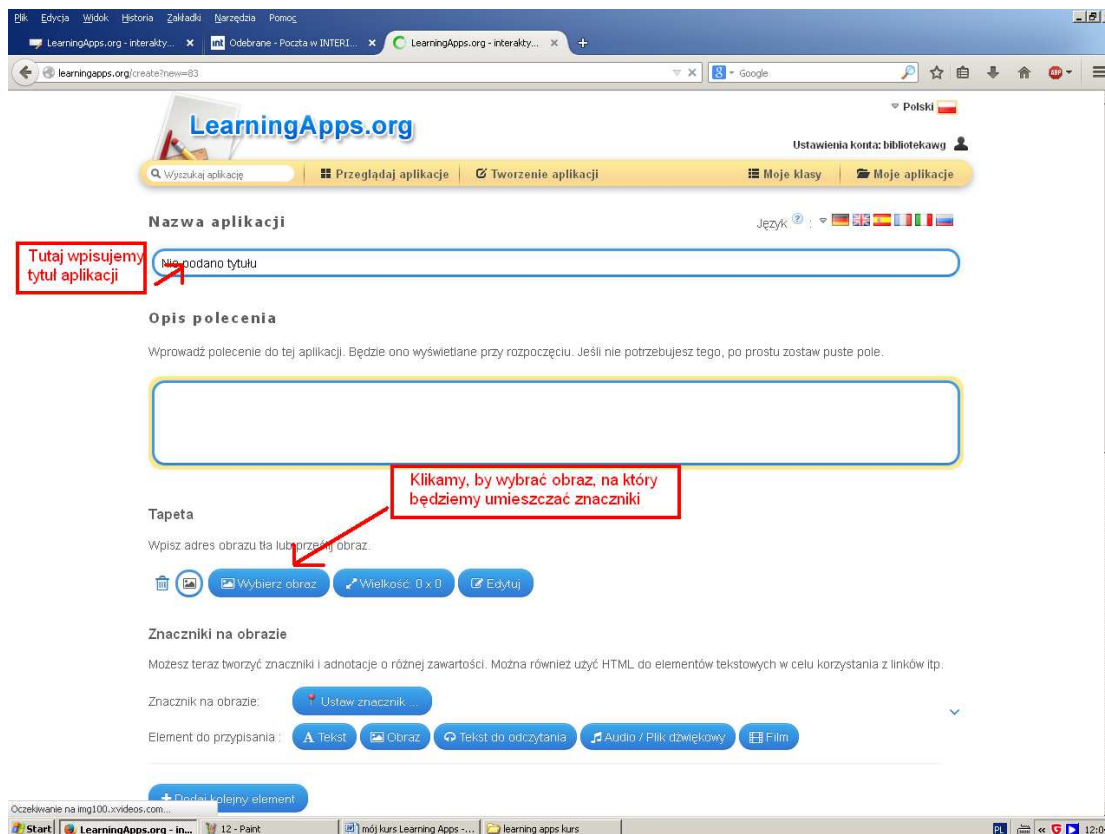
Plik Edycja Widok Historia Zakładki Narzędzia Pomoc

LearningApps.org - interakty... × Odebrane - Poczta w INTERI... × LearningApps.org - interakty... × +

learningapps.org/create?new=83

Google

Polski

LearningApps.org

Ustawienia konta: bibliotekawg

Wyszukaj aplikację

Przeglądaj aplikacje

Tworzenie aplikacji

Moje klasy

Moje aplikacje

Nazwa aplikacji

Język

Tutaj wpisujemy tytuł aplikacji

Nie podano tytułu

Opis polecenia

Wprowadź polecenie do tej aplikacji. Będzie ono wyświetlane przy rozpoczęciu. Jeśli nie potrzebujesz tego, po prostu zostaw puste pole.

Klikamy, by wybrać obraz, na który będziemy umieszczać znaczniki

Tapeta

Wpisz adres obrazu tła lub przeciąj obraz.

Wybierz obraz

Wielkość: 0 x 0

Edytuj

Znaczniki na obrazie

Możesz teraz tworzyć znaczniki i adnotacje o różnej zawartości. Można również użyć HTML do elementów tekstowych w celu korzystania z linków itp.

Znacznik na obrazie:

Ustaw znacznik ...

Element do przypisania :

Tekst

Obraz

Tekst do odczytania

Audio / Plik dźwiękowy

Film

Dodaj kolejny element

Oczekiwanie na img100.xvideos.com...

Start LearningApps.org - in... 12 - Paint mój kurs Learning Apps -... learning apps kurs

PL 12:0